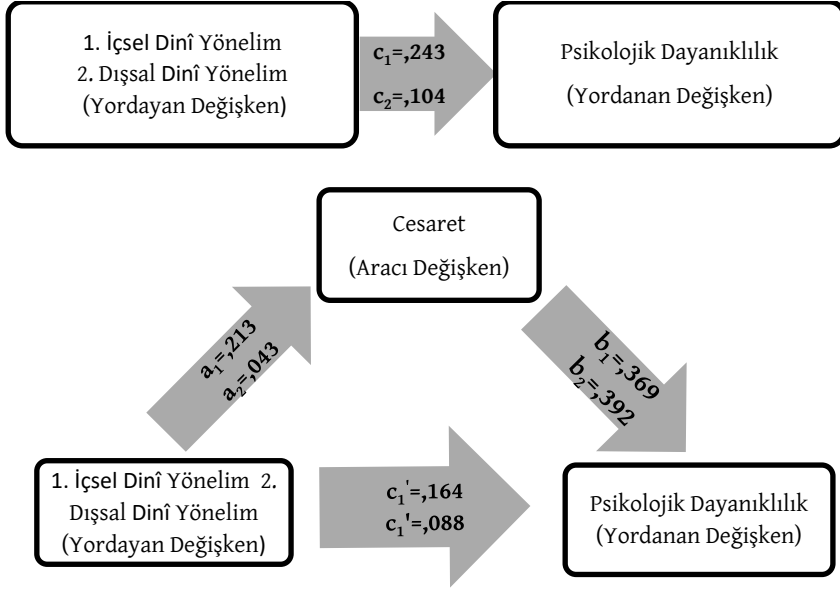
1. İçsel Dinî Yönelim
2. Dışsal Dinî Yönelim
(Yordayan Değişken)

$c_1$=,243
$c_2$=,104

Psikolojik Dayanıklılık
(Yordanan Değişken)

Cesaret
(Aracı Değişken)

$a_1$=,213
$a_2$=,043

$b_1$=,369
$b_2$=,392

1. İçsel Dinî Yönelim 2. Dışsal Dinî Yönelim
(Yordayan Değişken)

$c_1'$=,164
$c_1'$=,088

Psikolojik Dayanıklılık
(Yordanan Değişken)